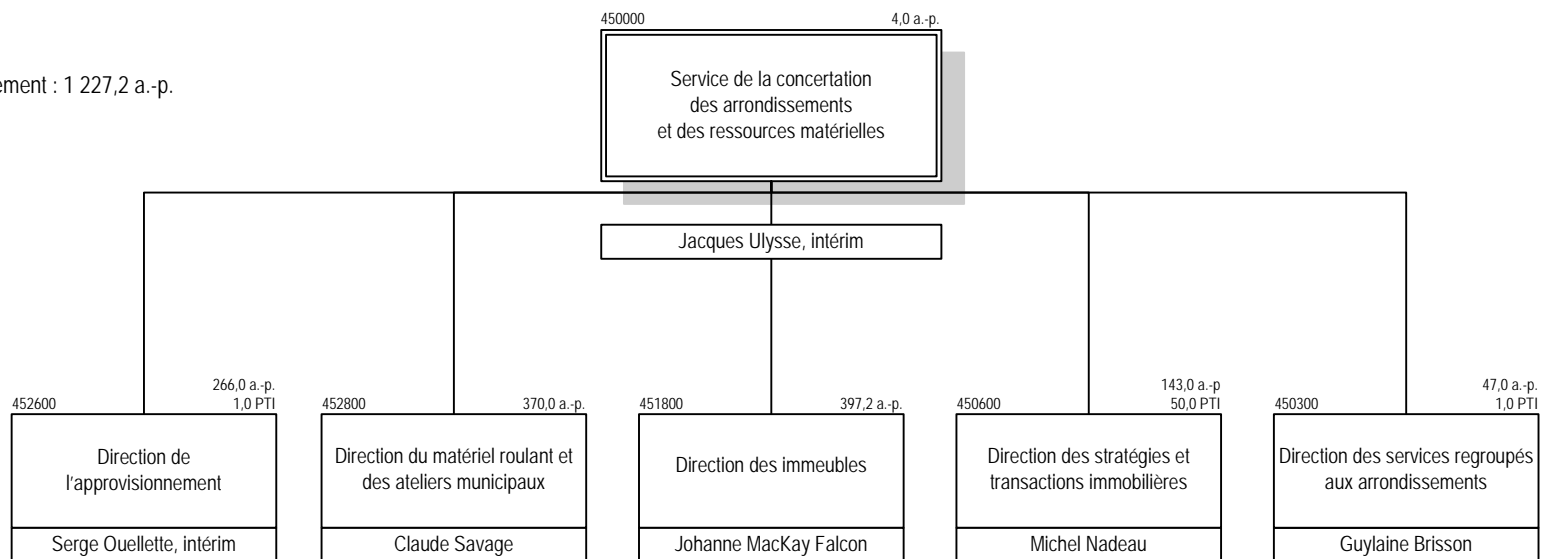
ement : 1 227,2 a.-p.

450000 4,0 a.-p.

Service de la concertation des arrondissements et des ressources matérielles

Jacques Ulysse, intérim

452600 266,0 a.-p. 1,0 PTI

Direction de l'approvisionnement

Serge Ouellette, intérim

452800 370,0 a.-p.

Direction du matériel roulant et des ateliers municipaux

Claude Savage

451800 397,2 a.-p.

Direction des immeubles

Johanne MacKay Falcon

450600 143,0 a.-p 50,0 PTI

Direction des stratégies et transactions immobilières

Michel Nadeau

450300 47,0 a.-p. 1,0 PTI

Direction des services regroupés aux arrondissements

Guylaine Brisson